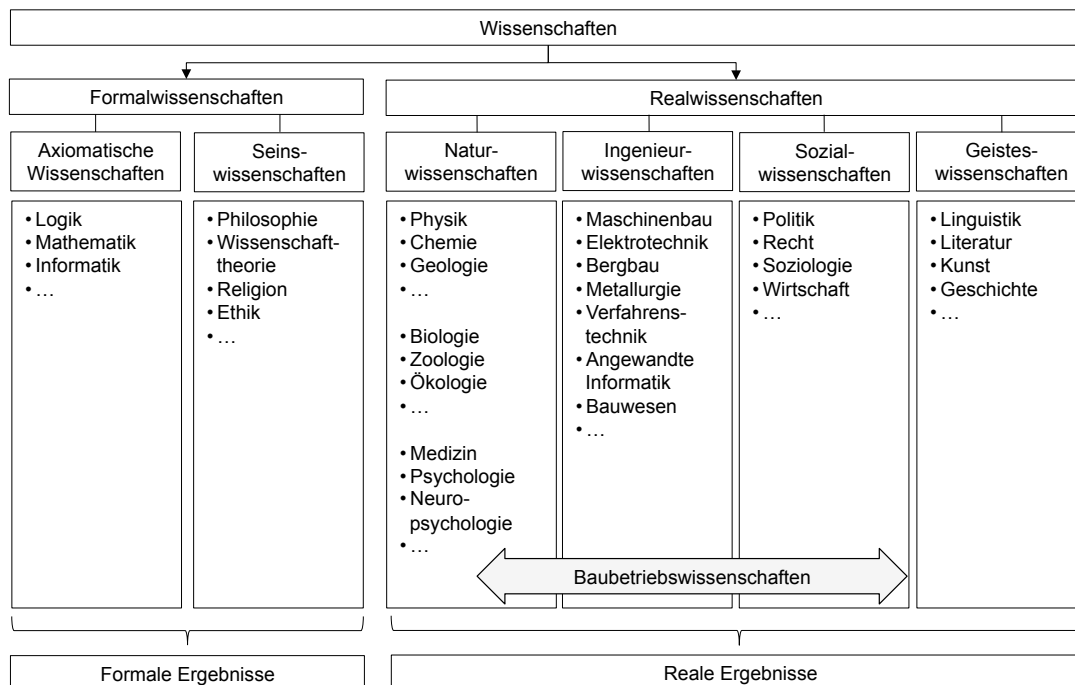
Wissenschaften

Formalwissenschaften

Axiomatische Wissenschaften

• Logik
• Mathematik
• Informatik
• …

Seinswissenschaften

• Philosophie
• Wissenschafttheorie
• Religion
• Ethik
• …

Realwissenschaften

Naturwissenschaften

• Physik
• Chemie
• Geologie
• …

• Biologie
• Zoologie
• Ökologie
• …

• Medizin
• Psychologie
• Neuropsychologie
• …

Ingenieurwissenschaften

• Maschinenbau
• Elektrotechnik
• Bergbau
• Metallurgie
• Verfahrenstechnik
• Angewandte Informatik
• Bauwesen
• …

Sozialwissenschaften

• Politik
• Recht
• Soziologie
• Wirtschaft
• …

Geisteswissenschaften

• Linguistik
• Literatur
• Kunst
• Geschichte
• …

Baubetriebswissenschaften

Formale Ergebnisse

Reale Ergebnisse